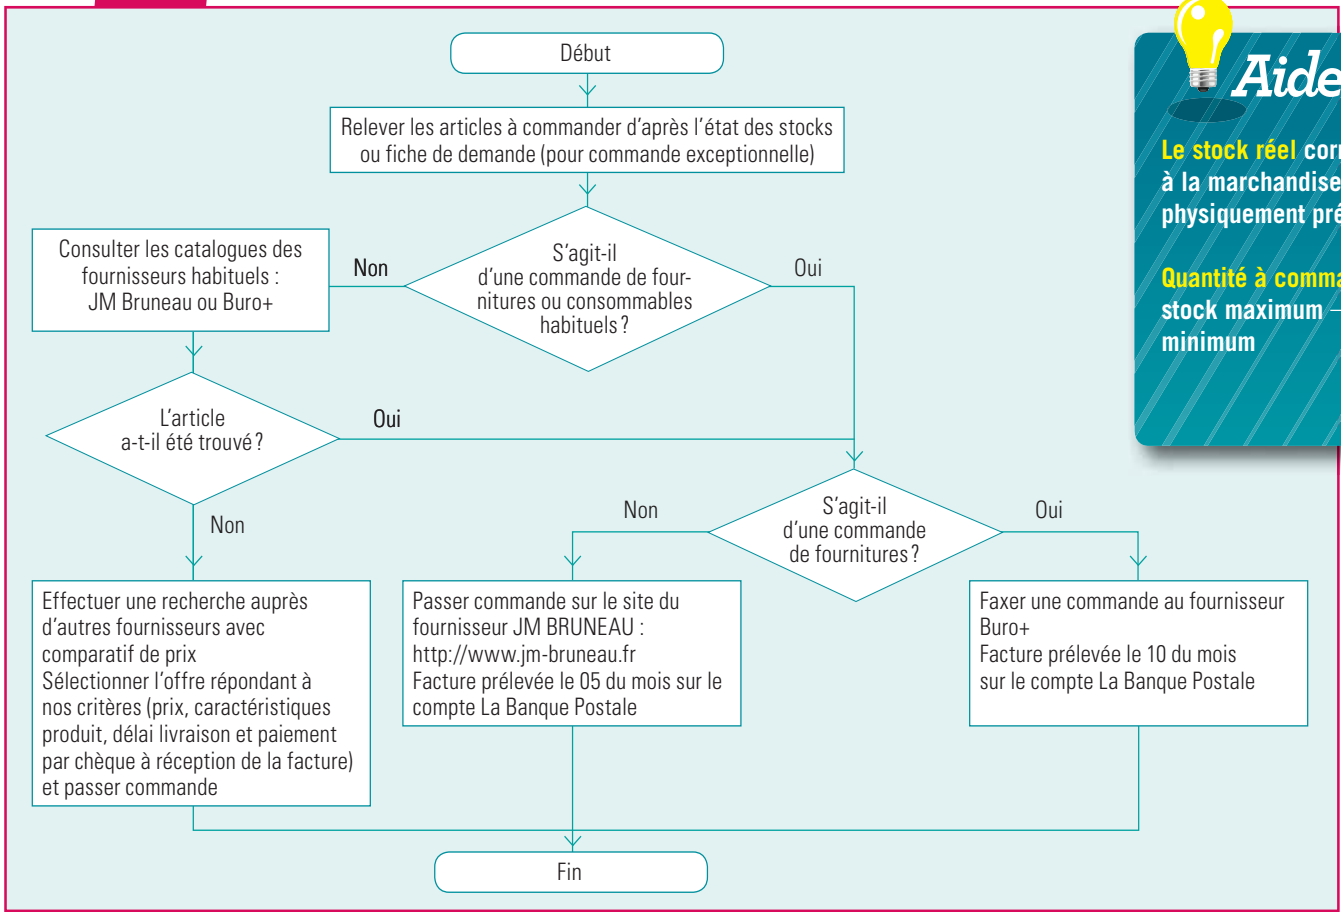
Début

Relever les articles à commander d'après l'état des stocks ou fiche de demande (pour commande exceptionnelle)

S'agit-il d'une commande de fournitures ou consommables habituels ?

Non

Oui

Consulter les catalogues des fournisseurs habituels : JM Bruneau ou Buro+

L'article a-t-il été trouvé ?

Oui

Non

S'agit-il d'une commande de fournitures ?

Non

Oui

Effectuer une recherche auprès d'autres fournisseurs avec comparatif de prix
Sélectionner l'offre répondant à nos critères (prix, caractéristiques produit, délai livraison et paiement par chèque à réception de la facture) et passer commande

Passer commande sur le site du fournisseur JM BRUNEAU : http://www.jm-bruneau.fr
Facture prélevée le 05 du mois sur le compte La Banque Postale

Faxer une commande au fournisseur Buro+
Facture prélevée le 10 du mois sur le compte La Banque Postale

Fin

Aide

Le stock réel cor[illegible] à la marchandise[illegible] physiquement pré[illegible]

Quantité à comma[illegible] stock maximum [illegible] minimum